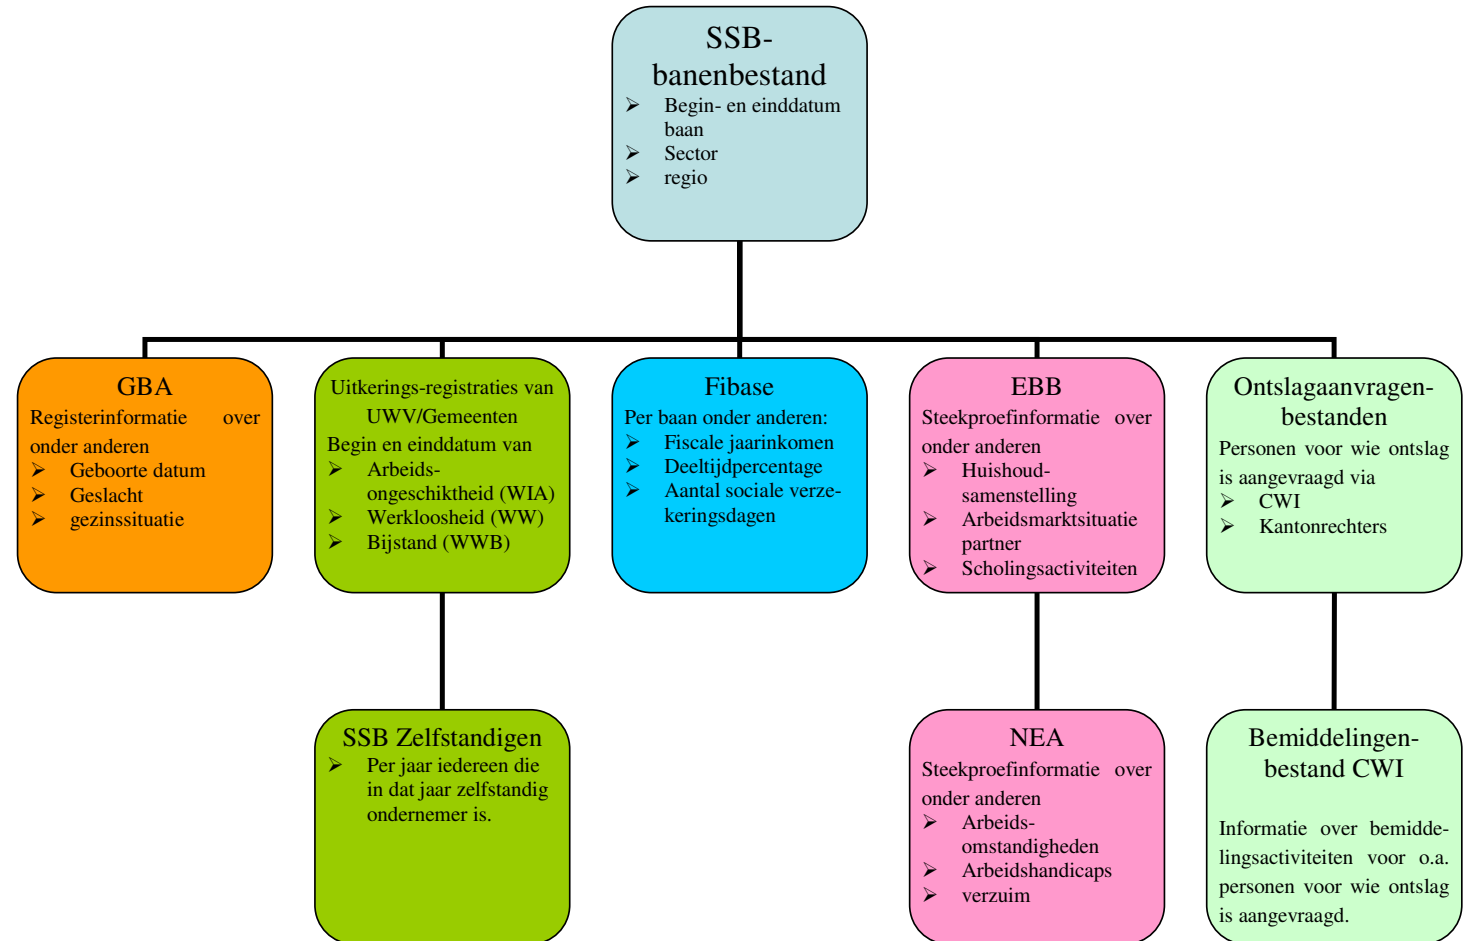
SSB-banenbestand
➢ Begin- en einddatum baan
➢ Sector
➢ regio

GBA
Registerinformatie over onder anderen
➢ Geboorte datum
➢ Geslacht
➢ gezinssituatie

Uitkerings-registraties van UWV/Gemeenten
Begin en einddatum van
➢ Arbeidsongeschiktheid (WIA)
➢ Werkloosheid (WW)
➢ Bijstand (WWB)

Fibase
Per baan onder anderen:
➢ Fiscale jaarinkomen
➢ Deeltijdpercentage
➢ Aantal sociale verzekeringsdagen

EBB
Steekproefinformatie over onder anderen
➢ Huishoudsamenstelling
➢ Arbeidsmarktsituatie partner
➢ Scholingsactiviteiten

Ontslagaanvragenbestanden
Personen voor wie ontslag is aangevraagd via
➢ CWI
➢ Kantonrechters

SSB Zelfstandigen
➢ Per jaar iedereen die in dat jaar zelfstandig ondernemer is.

NEA
Steekproefinformatie over onder anderen
➢ Arbeidsomstandigheden
➢ Arbeidshandicaps
➢ verzuim

Bemiddelingenbestand CWI
Informatie over bemiddelingsactiviteiten voor o.a. personen voor wie ontslag is aangevraagd.